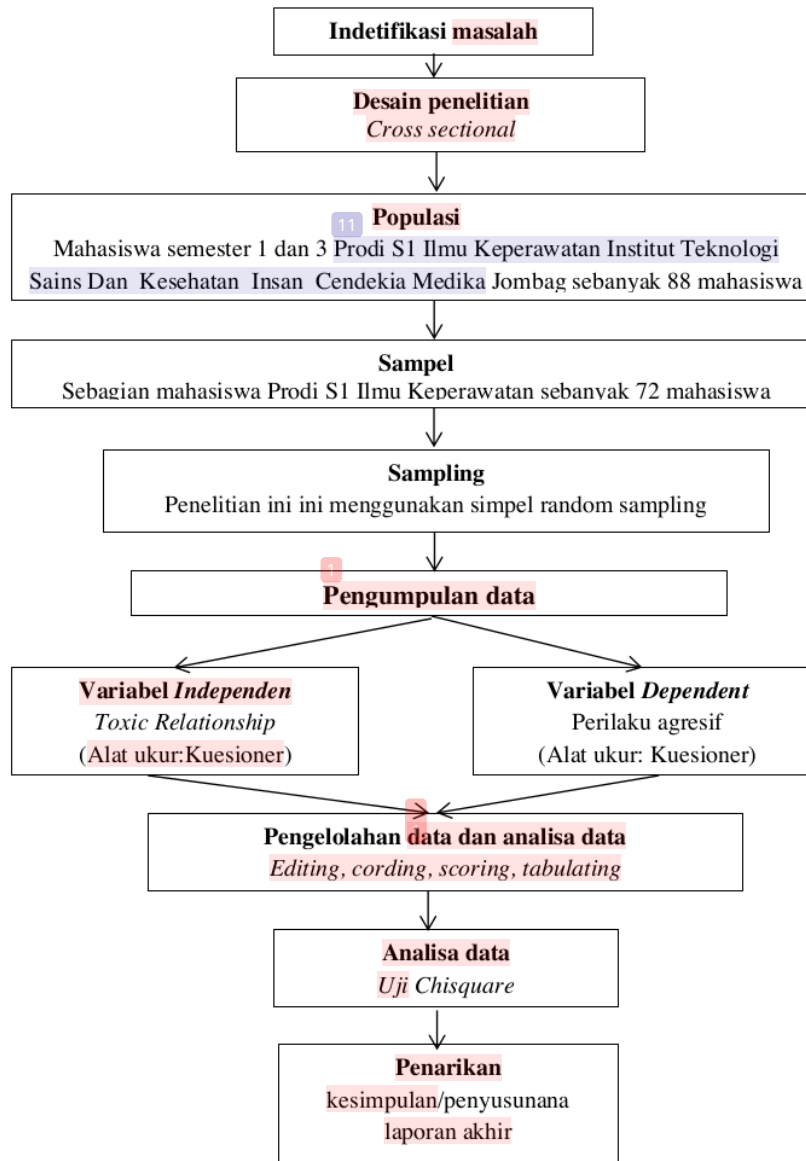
Indetifikasi masalah

Desain penelitian
*Cross sectional*

11 Populasi
Mahasiswa semester 1 dan 3 Prodi S1 Ilmu Keperawatan Institut Teknologi Sains Dan Kesehatan Insan Cendekia Medika Jombag sebanyak 88 mahasiswa

Sampel
Sebagian mahasiswa Prodi S1 Ilmu Keperawatan sebanyak 72 mahasiswa

Sampling
Penelitian ini ini menggunakan simpel random sampling

1 Pengumpulan data

Variabel *Independen*
*Toxic Relationship*
(Alat ukur:Kuesioner)

Variabel *Dependent*
Perilaku agresif
(Alat ukur: Kuesioner)

Pengelolahan data dan analisa data
*Editing, cording, scoring, tabulating*

Analisa data
*Uji Chisquare*

Penarikan
kesimpulan/penyusunana
laporan akhir